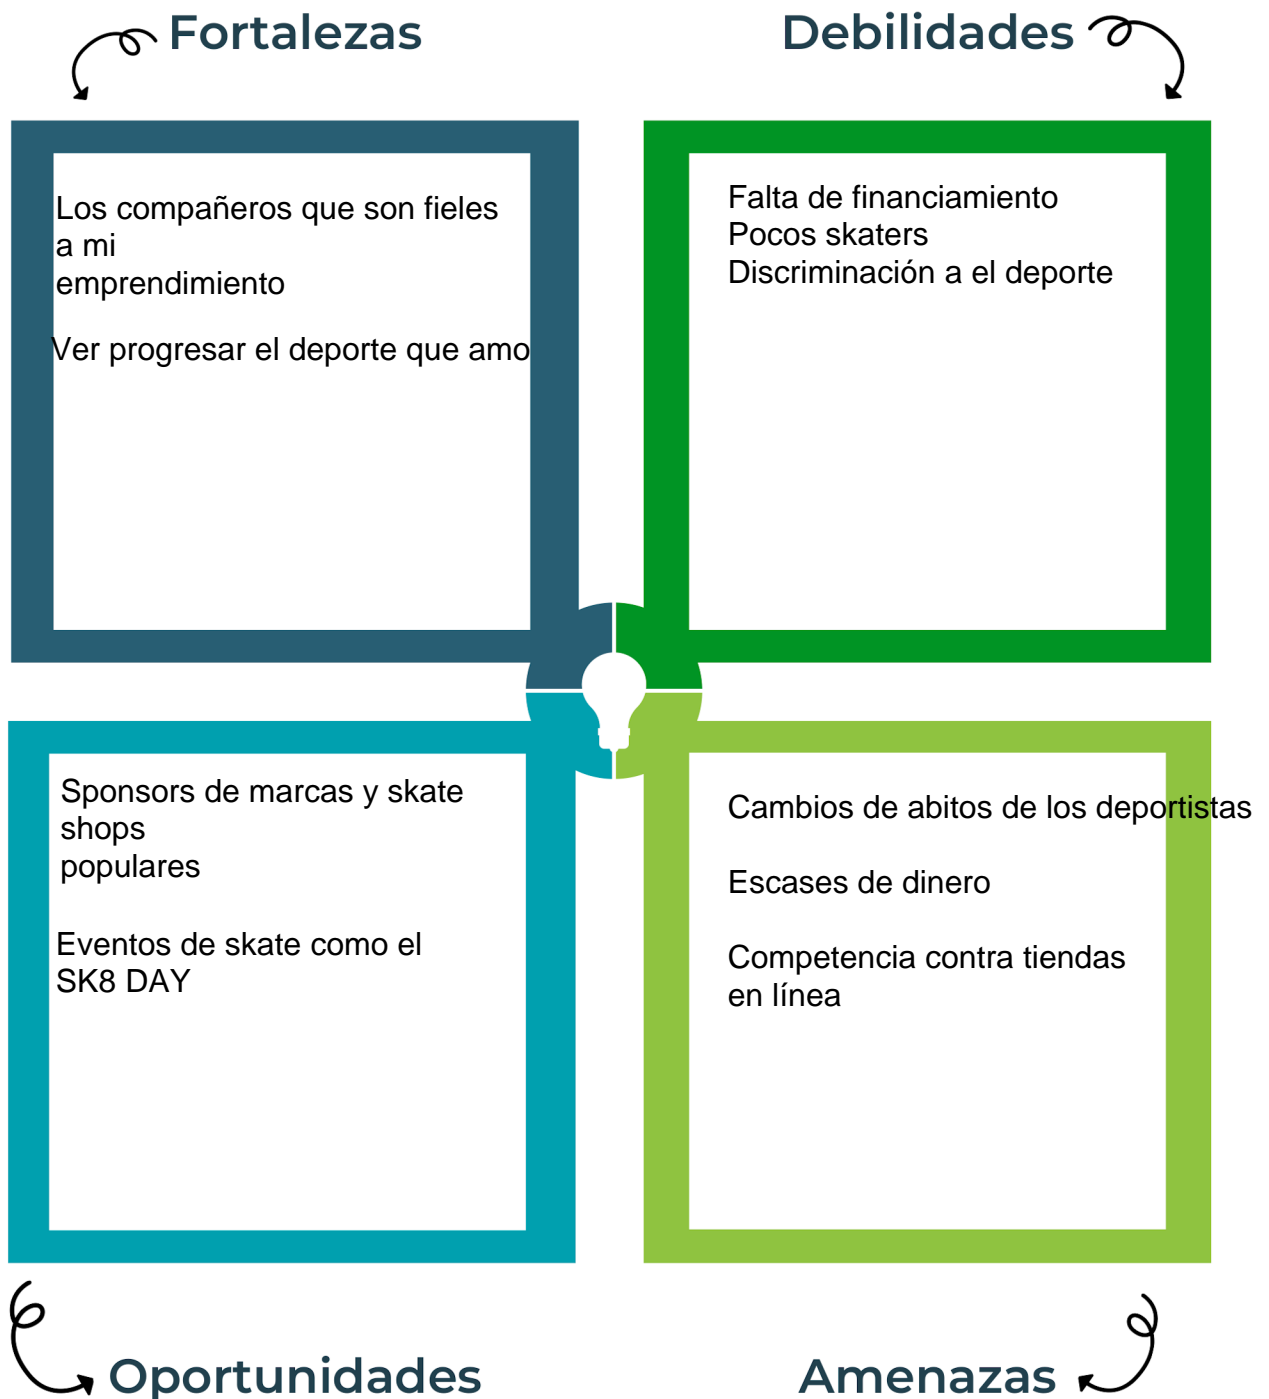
Fortalezas

Debilidades

Los compañeros que son fieles a mi emprendimiento

Ver progresar el deporte que amo

Falta de financiamiento
Pocos skaters
Discriminación a el deporte

Sponsors de marcas y skate shops populares

Eventos de skate como el SK8 DAY

Cambios de abitos de los deportistas

Escases de dinero

Competencia contra tiendas en línea

Oportunidades

Amenazas